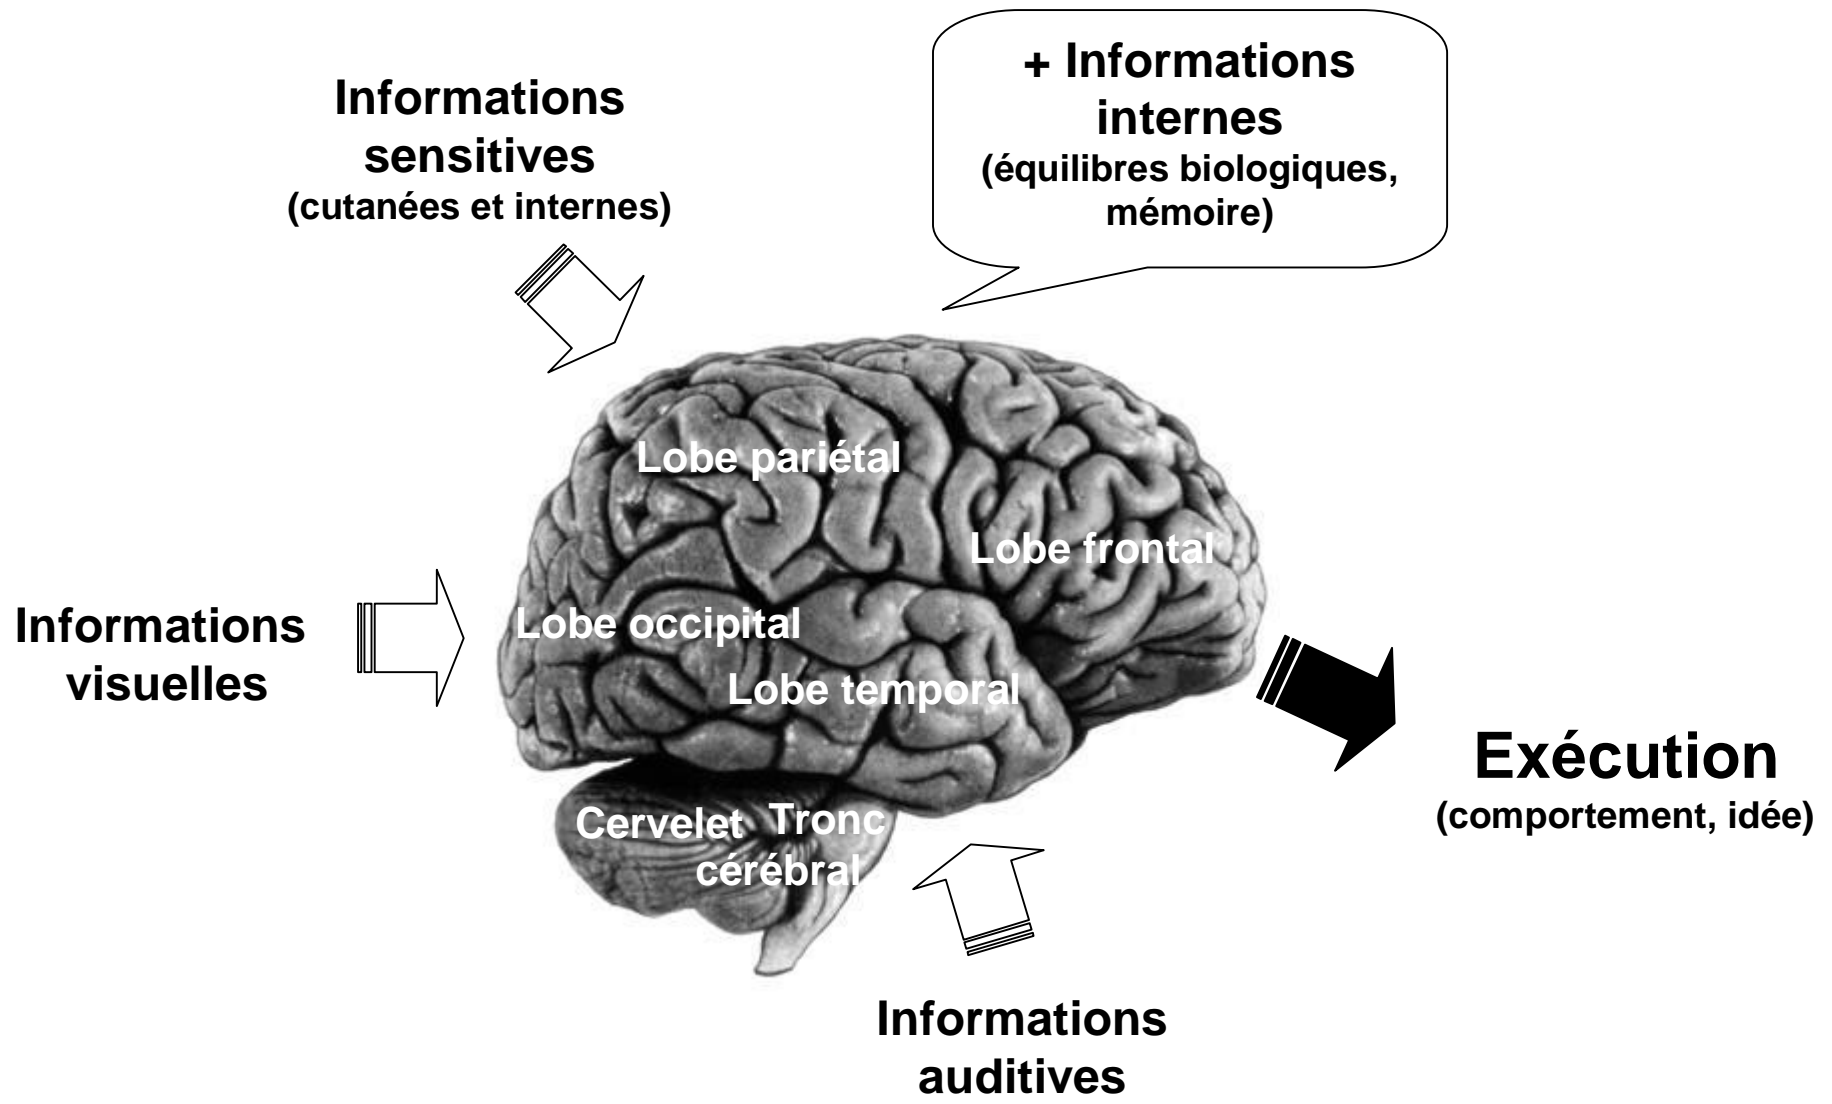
Informations sensitives
(cutanées et internes)

+ Informations internes
(équilibres biologiques, mémoire)

Lobe pariétal

Lobe frontal

Informations visuelles

Lobe occipital

Lobe temporal

Cervelet

Tronc cérébral

Exécution
(comportement, idée)

Informations auditives